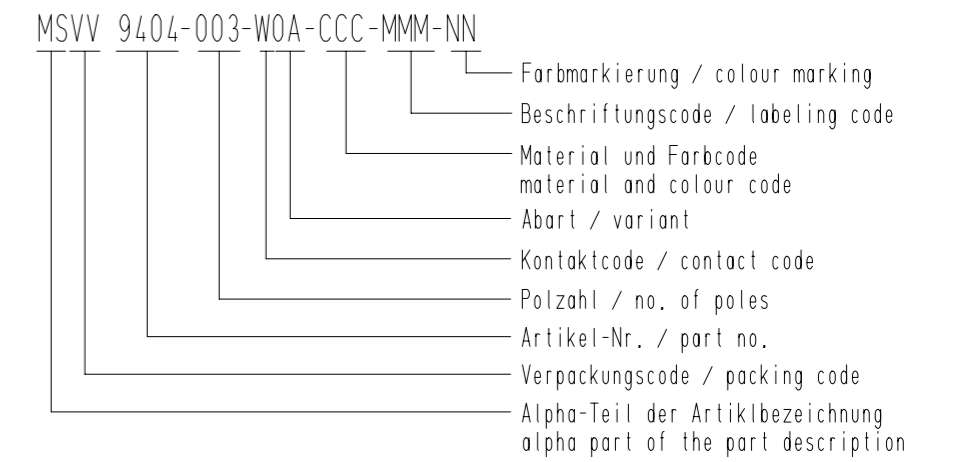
MSVV 9404-003-W0A-CCC-MMM-NN

Farbmarkierung / colour marking

Beschriftungscode / labeling code

Material und Farbcode
material and colour code

Abart / variant

Kontaktcode / contact code

Polzahl / no. of poles

Artikel-Nr. / part no.

Verpackungscode / packing code

Alpha-Teil der Artiklbezeichnung
alpha part of the part description